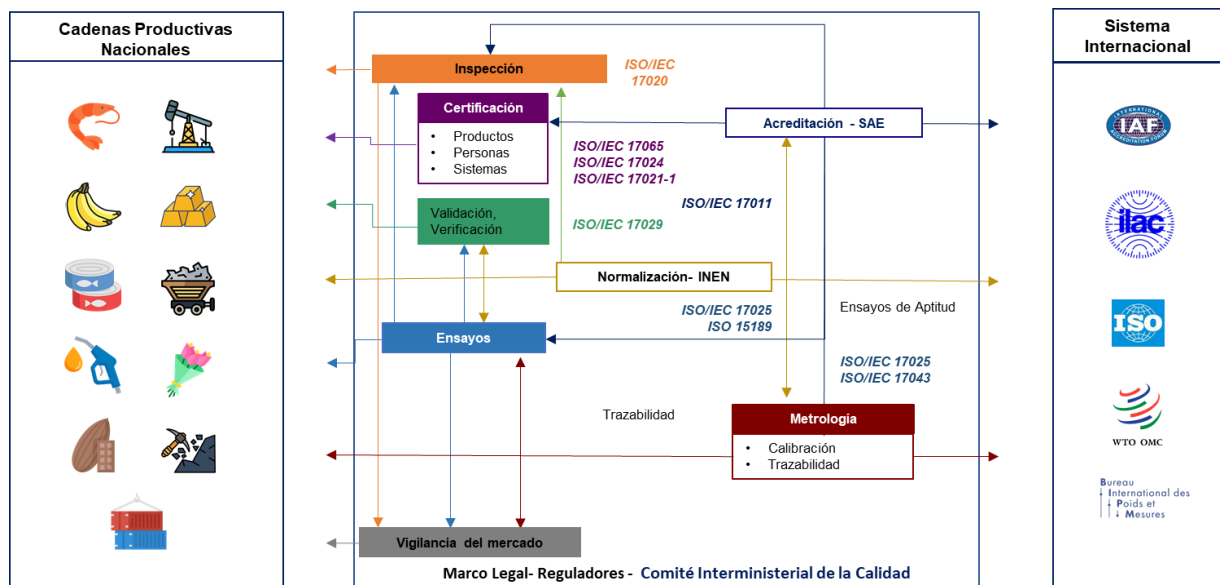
Cadenas Productivas Nacionales

Sistema Internacional

Inspección

ISO/IEC 17020

Certificación
• Productos
• Personas
• Sistemas

Acreditación - SAE

ISO/IEC 17065
ISO/IEC 17024
ISO/IEC 17021-1

ISO/IEC 17011

Validación, Verificación

ISO/IEC 17029

Normalización- INEN

ISO/IEC 17025
ISO 15189

Ensayos de Aptitud

Ensayos

ISO/IEC 17025
ISO/IEC 17043

Trazabilidad

Metrología
• Calibración
• Trazabilidad

Vigilancia del mercado

Marco Legal- Reguladores - Comité Interministerial de la Calidad

IAF

ilac

ISO

WTO OMC

Bureau International des Poids et Mesures